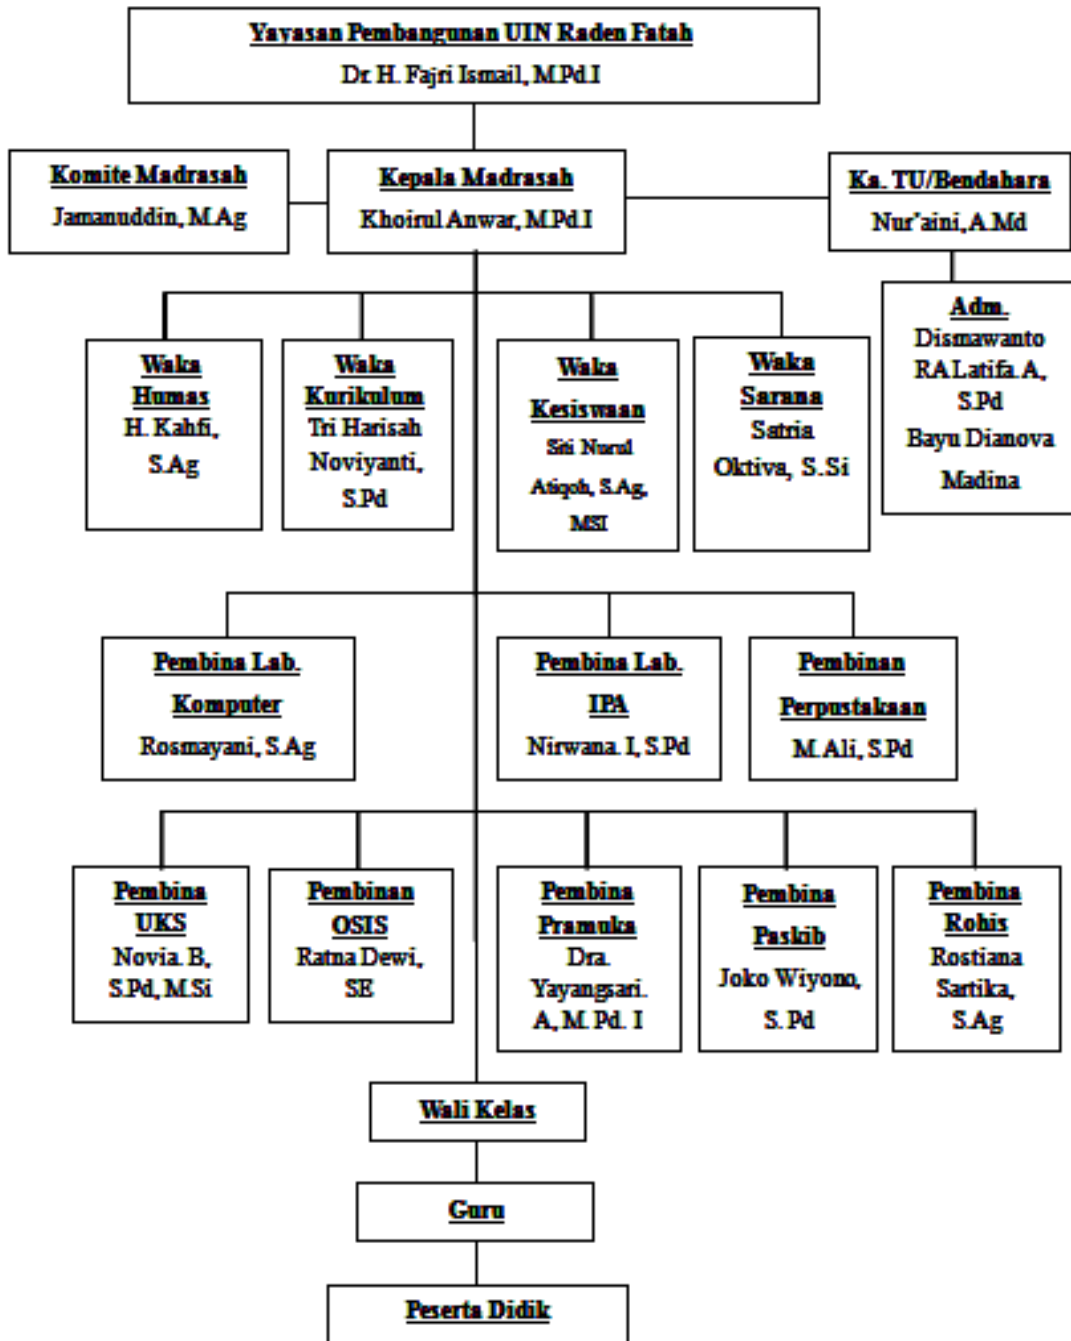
Yayasan Pembangunan UIN Raden Fatah
Dr. H. Fajri Ismail, M.Pd.I

Komite Madrasah
Jamanuddin, M.Ag

Kepala Madrasah
Khoirul Anwar, M.Pd.I

Ka. TU/Bendahara
Nur'aini, A.Md

Adm.
Dismawanto
RA Latifa A, S.Pd
Bayu Dianova Madina

Waka Humas
H. Kahfi, S.Ag

Waka Kurikulum
Tri Harisah Noviyanti, S.Pd

Waka Kesiswaan
Siti Nurul Atiqoh, S.Ag, MSI

Waka Sarana
Satria Oktiva, S.Si

Pembina Lab. Komputer
Rosmayani, S.Ag

Pembina Lab. IPA
Nirwana. I, S.Pd

Pembinan Perpustakaan
M. Ali, S.Pd

Pembina UKS
Novia. B, S.Pd, M.Si

Pembinan OSIS
Ratna Dewi, SE

Pembina Pramuka
Dra. Yayangsari. A, M. Pd. I

Pembina Paskib
Joko Wiyono, S. Pd

Pembina Rohis
Rostiana Sartika, S.Ag

Wali Kelas

Guru

Peserta Didik